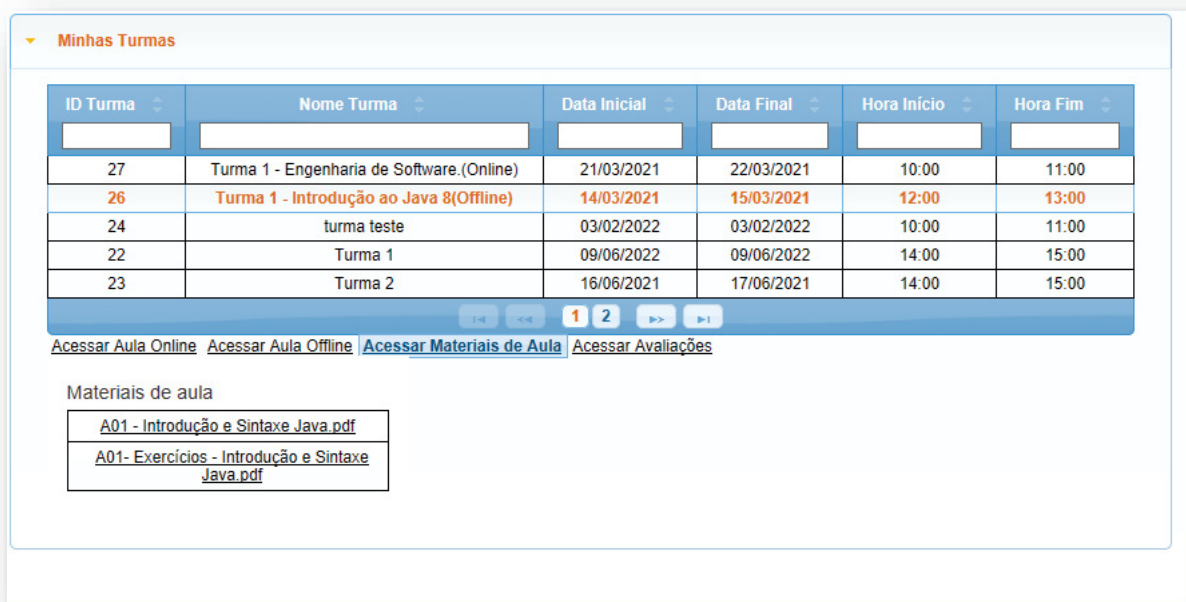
Minhas Turmas

| ID Turma | Nome Turma | Data Inicial | Data Final | Hora Início | Hora Fim |
|---|---|---|---|---|---|
| 27 | Turma 1 - Engenharia de Software.(Online) | 21/03/2021 | 22/03/2021 | 10:00 | 11:00 |
| 26 | Turma 1 - Introdução ao Java 8(Offline) | 14/03/2021 | 15/03/2021 | 12:00 | 13:00 |
| 24 | turma teste | 03/02/2022 | 03/02/2022 | 10:00 | 11:00 |
| 22 | Turma 1 | 09/06/2022 | 09/06/2022 | 14:00 | 15:00 |
| 23 | Turma 2 | 16/06/2021 | 17/06/2021 | 14:00 | 15:00 |

1 2

Acessar Aula Online Acessar Aula Offline Acessar Materiais de Aula Acessar Avaliações

Materiais de aula

| A01 - Introdução e Sintaxe Java.pdf |
|---|
| A01- Exercícios - Introdução e Sintaxe Java.pdf |